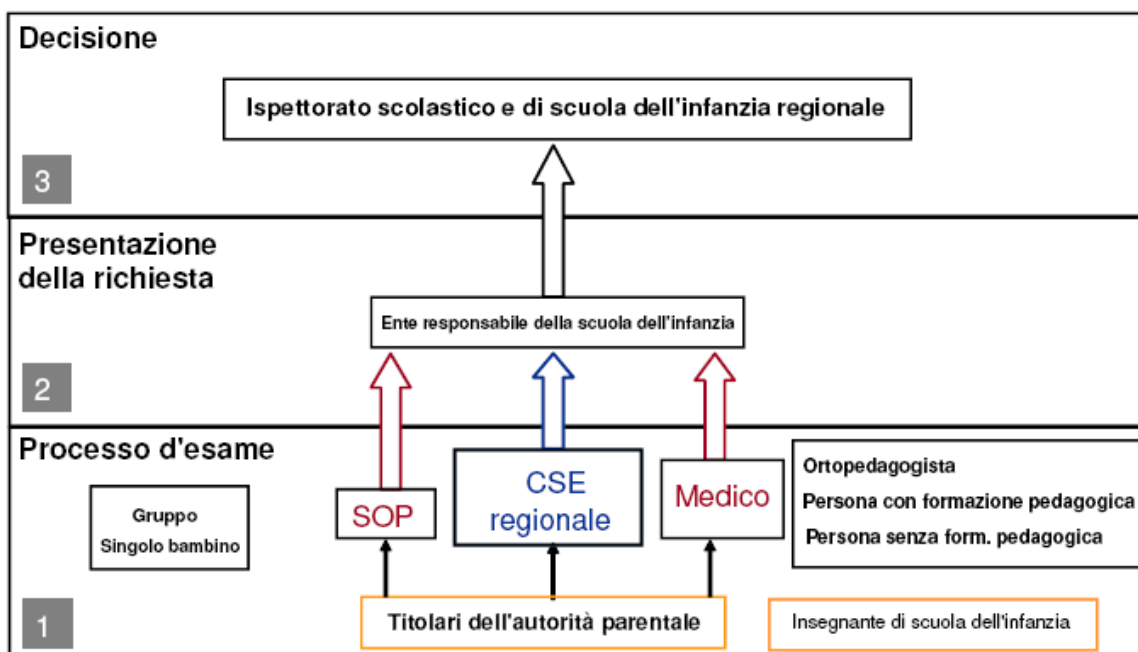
Decisione

Ispettorato scolastico e di scuola dell'infanzia regionale

3

Presentazione della richiesta

Ente responsabile della scuola dell'infanzia

2

Processo d'esame

Gruppo
Singolo bambino

SOP

CSE regionale

Medico

Ortopedagogista
Persona con formazione pedagogica
Persona senza form. pedagogica

1

Titolari dell'autorità parentale

Insegnante di scuola dell'infanzia